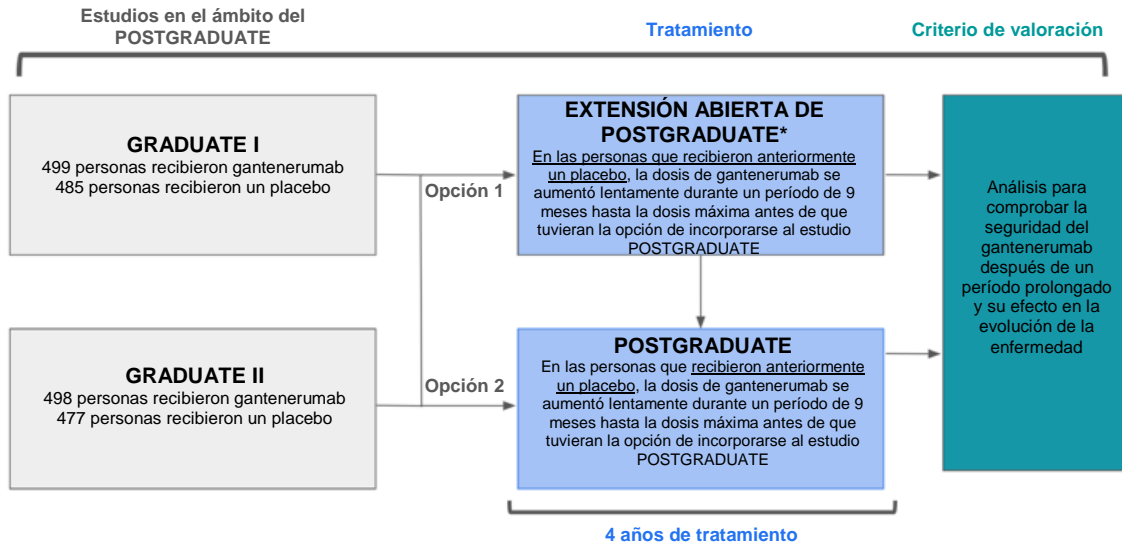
Estudios en el ámbito del POSTGRADUATE

Tratamiento

Criterio de valoración

GRADUATE I
499 personas recibieron gantenerumab
485 personas recibieron un placebo

Opción 1

EXTENSIÓN ABIERTA DE POSTGRADUATE*
En las personas que recibieron anteriormente un placebo, la dosis de gantenerumab se aumentó lentamente durante un período de 9 meses hasta la dosis máxima antes de que tuvieran la opción de incorporarse al estudio POSTGRADUATE

Análisis para comprobar la seguridad del gantenerumab después de un período prolongado y su efecto en la evolución de la enfermedad

GRADUATE II
498 personas recibieron gantenerumab
477 personas recibieron un placebo

Opción 2

POSTGRADUATE
En las personas que recibieron anteriormente un placebo, la dosis de gantenerumab se aumentó lentamente durante un período de 9 meses hasta la dosis máxima antes de que tuvieran la opción de incorporarse al estudio POSTGRADUATE

4 años de tratamiento